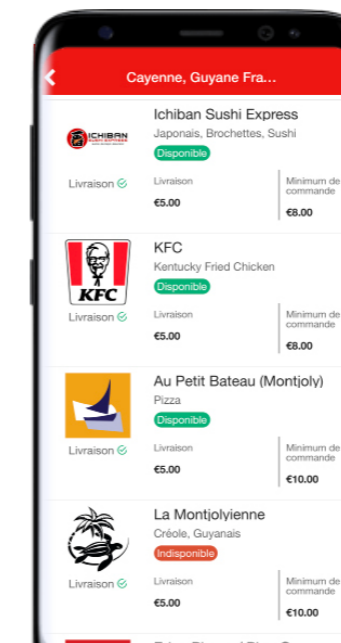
Cayenne, Guyane Fra...

ICHIBAN

Ichiban Sushi Express
Japonais, Brochettes, Sushi
Disponible

Livraison

Livraison
€5.00

Minimum de commande
€8.00

KFC

KFC
Kentucky Fried Chicken
Disponible

Livraison

Livraison
€5.00

Minimum de commande
€8.00

Au Petit Bateau (Montjoly)
Pizza
Disponible

Livraison

Livraison
€5.00

Minimum de commande
€10.00

La Montjolyienne
Créole, Guyanais
Indisponible

Livraison

Livraison
€5.00

Minimum de commande
€10.00